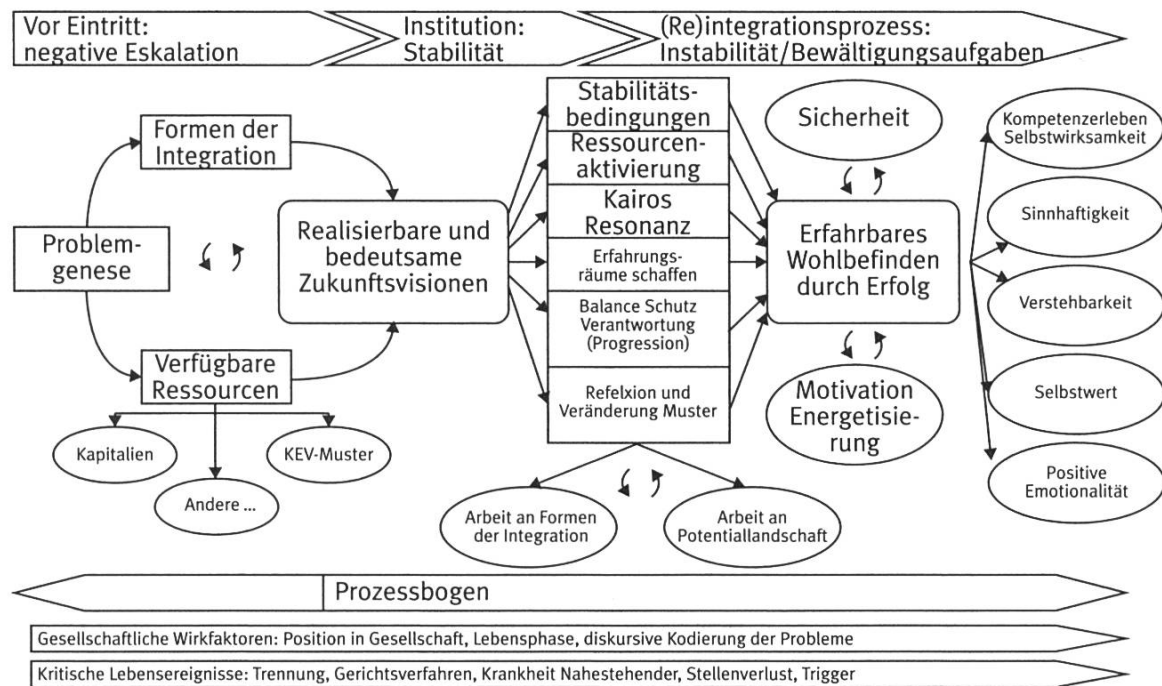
Vor Eintritt: negative Eskalation

Institution: Stabilität

(Re)integrationsprozess: Instabilität/Bewältigungsaufgaben

Formen der Integration

Problemgenese

Verfügbare Ressourcen

Kapitalien

Andere ...

KEV-Muster

Realisierbare und bedeutsame Zukunftsvisionen

Stabilitätsbedingungen

Ressourcenaktivierung

Kairos Resonanz

Erfahrungsräume schaffen

Balance Schutz Verantwortung (Progression)

Refelxion und Veränderung Muster

Arbeit an Formen der Integration

Arbeit an Potentiallandschaft

Sicherheit

Erfahrbares Wohlbefinden durch Erfolg

Motivation Energetisierung

Kompetenzerleben Selbstwirksamkeit

Sinnhaftigkeit

Verstehbarkeit

Selbstwert

Positive Emotionalität

Prozessbogen

Gesellschaftliche Wirkfaktoren: Position in Gesellschaft, Lebensphase, diskursive Kodierung der Probleme

Kritische Lebensereignisse: Trennung, Gerichtsverfahren, Krankheit Nahestehender, Stellenverlust, Trigger